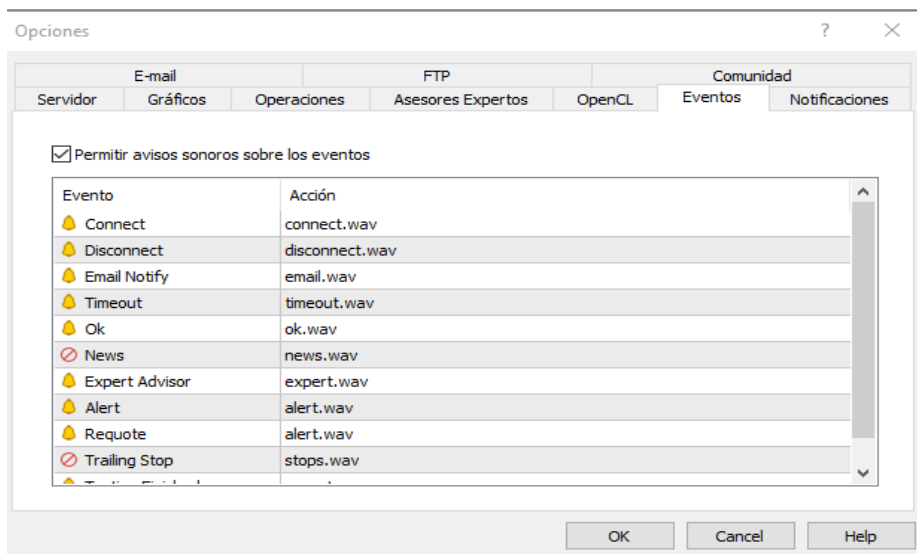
Opciones

?

E-mail | FTP | Comunidad
Servidor | Gráficos | Operaciones | Asesores Expertos | OpenCL | Eventos | Notificaciones

Permitir avisos sonoros sobre los eventos

| Evento | Acción |
|---|---|
| Connect | connect.wav |
| Disconnect | disconnect.wav |
| Email Notify | email.wav |
| Timeout | timeout.wav |
| Ok | ok.wav |
| News | news.wav |
| Expert Advisor | expert.wav |
| Alert | alert.wav |
| Requote | alert.wav |
| Trailing Stop | stops.wav |
| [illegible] | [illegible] |

OK | Cancel | Help